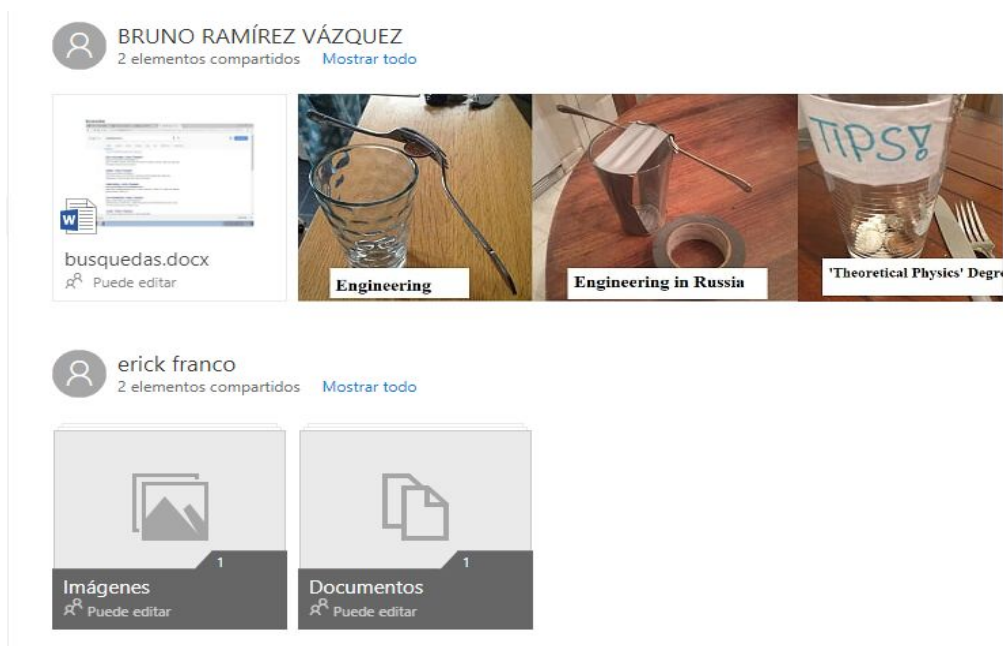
BRUNO RAMÍREZ VÁZQUEZ
2 elementos compartidos Mostrar todo

busquedas.docx
Puede editar

Engineering

Engineering in Russia

TIPS!

'Theoretical Physics' Degr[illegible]

erick franco
2 elementos compartidos Mostrar todo

1
Imágenes
Puede editar

1
Documentos
Puede editar